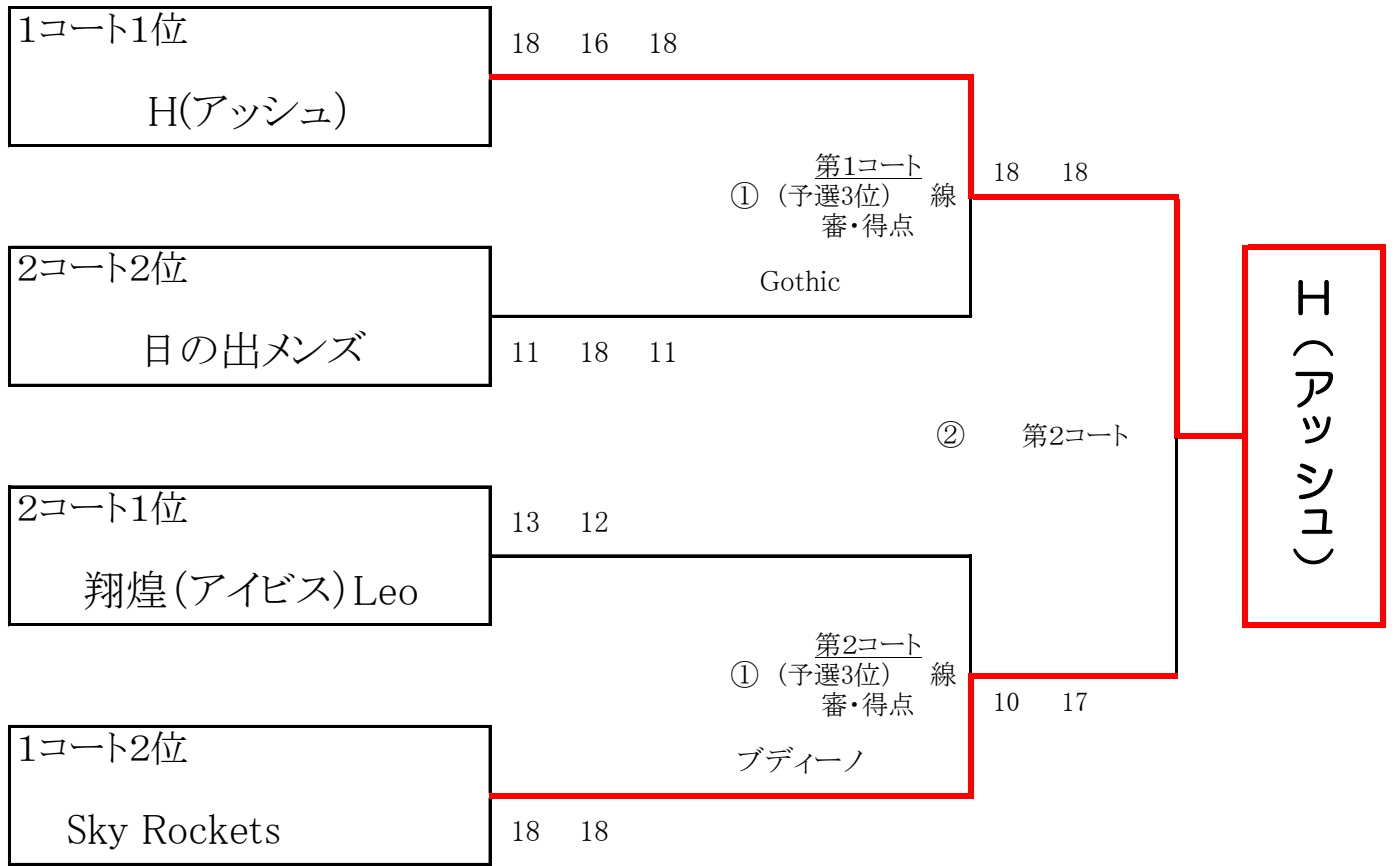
1コート1位

H(アッシュ)

18 16 18

第1コート
①（予選3位） 線
審・得点

Gothic

18 18

2コート2位

日の出メンズ

11 18 11

② 第2コート

H（アッシュ）

2コート1位

翔煌(アイビス)Leo

13 12

第2コート
①（予選3位） 線
審・得点

ブディーノ

10 17

1コート2位

Sky Rockets

18 18